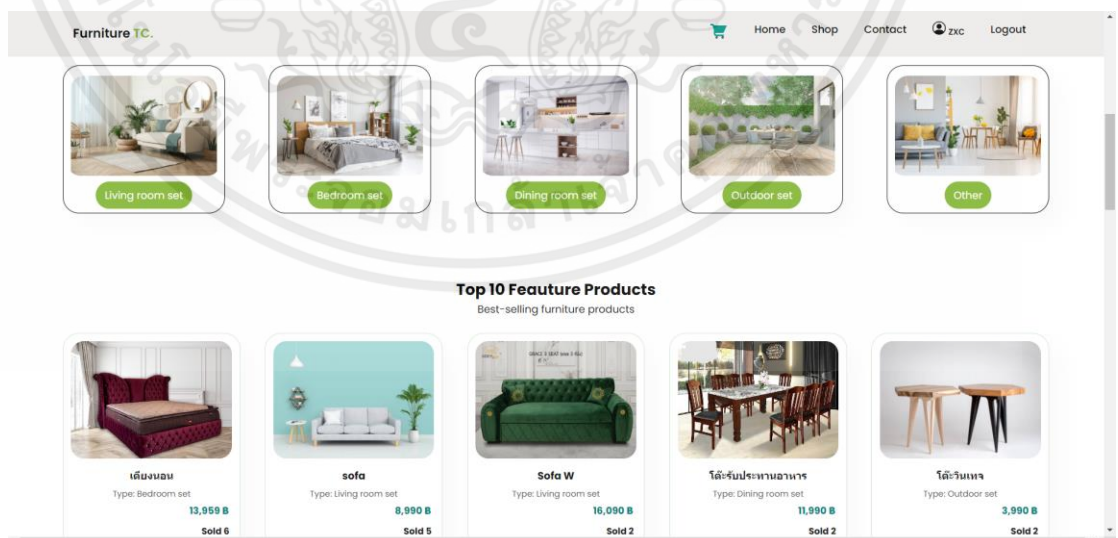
Furniture TC.

Home Shop Contact zxc Logout

Living room set

Bedroom set

Dining room set

Outdoor set

Other

Top 10 Feauture Products

Best-selling furniture products

เตียงนอน
Type: Bedroom set
13,959 B
Sold 6

sofa
Type: Living room set
8,990 B
Sold 5

Sofa W
Type: Living room set
16,090 B
Sold 2

โต๊ะรับประทานอาหาร
Type: Dining room set
11,990 B
Sold 2

โต๊ะวินเทจ
Type: Outdoor set
3,990 B
Sold 2